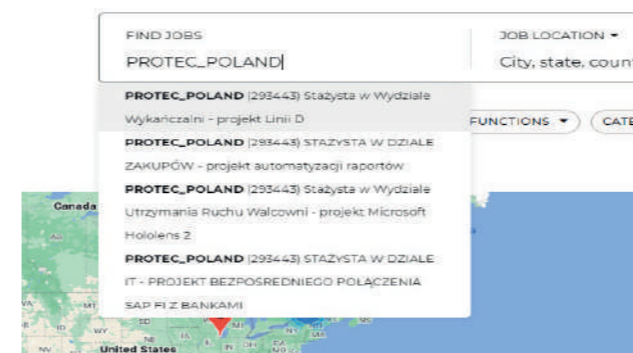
FIND JOBS
PROTEC_POLAND

JOB LOCATION ▾
City, state, count

PROTEC_POLAND (293443) Stażysta w Wydziale Wykańczalni - projekt Linii D
PROTEC_POLAND (293443) STAŻYSTA W DZIALE ZAKUPÓW - projekt automatyzacji raportów
PROTEC_POLAND (293443) Stażysta w Wydziale Utrzymania Ruchu Walcowni - projekt Microsoft Hololens 2
PROTEC_POLAND (293443) STAŻYSTA W DZIALE IT - PROJEKT BEZPOŚREDNIEGO POŁĄCZENIA SAP FI Z BANKAMI

FUNCTIONS ▾
CATE

Canada
United States